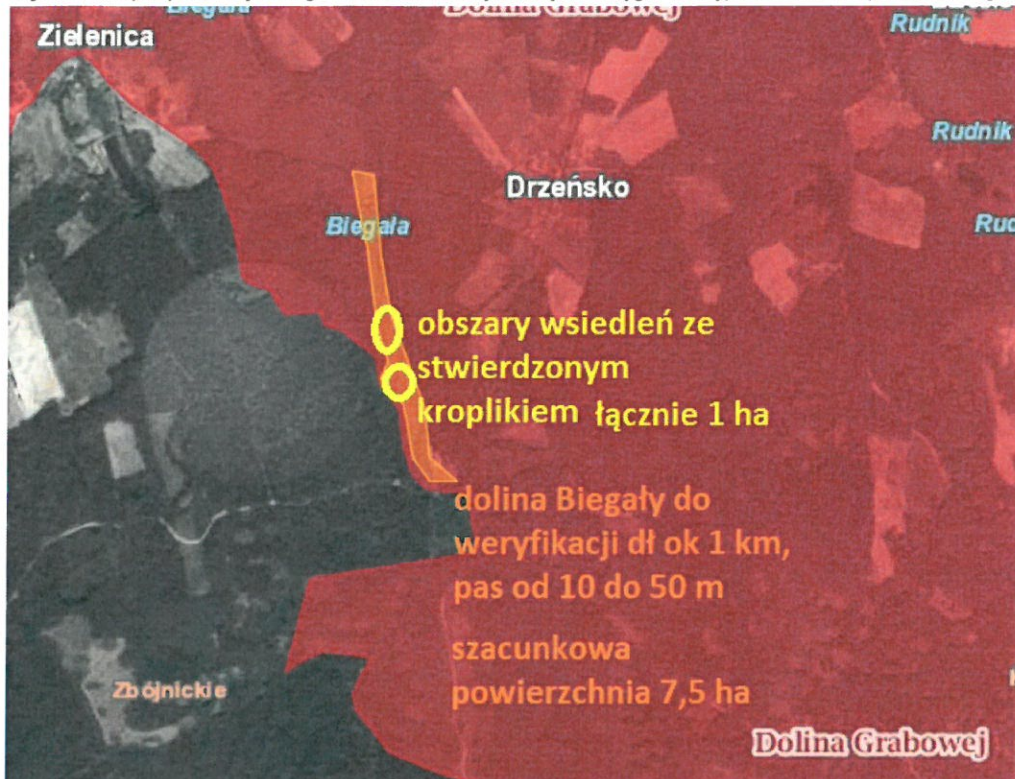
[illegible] Dolina Grabowej

Zielenica

Rudnik

Rudnik

Ruc

Drzeńsko

Biegała

obszary wsiedleń ze stwierdzonym kroplikiem łącznie 1 ha

dolina Biegały do weryfikacji dł ok 1 km, pas od 10 do 50 m

szacunkowa powierzchnia 7,5 ha

Zbójnickie

Dolina Grabowej